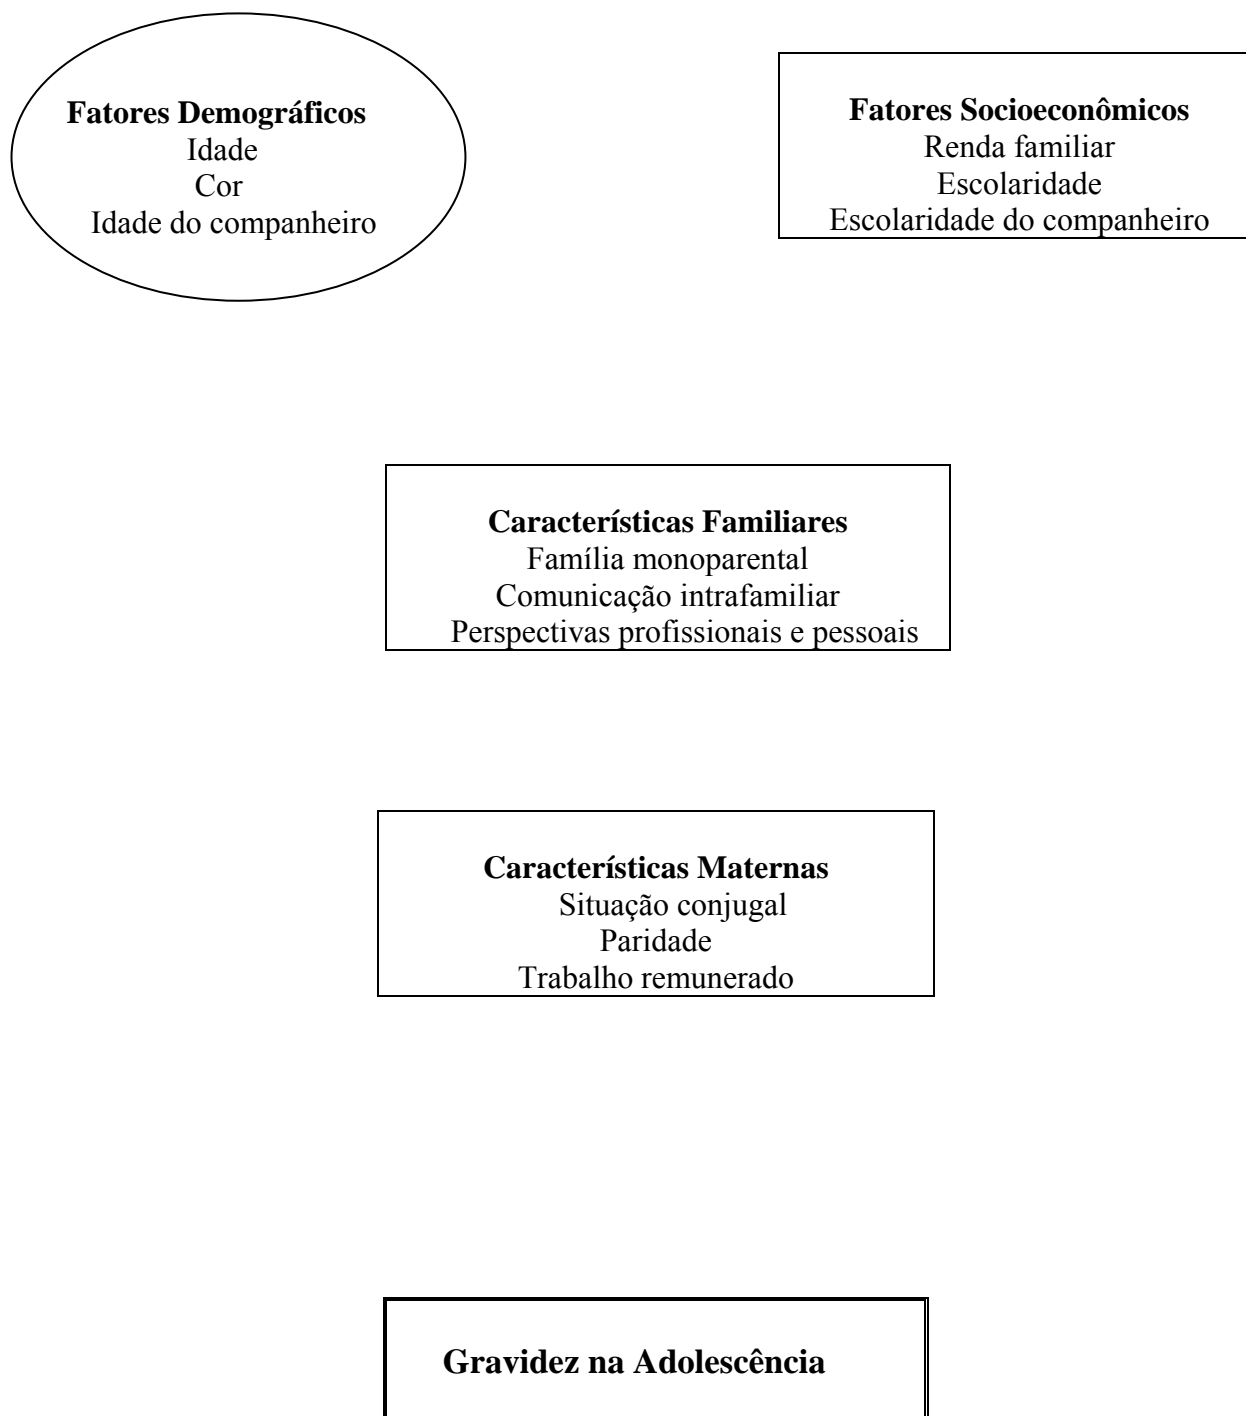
Fatores Demográficos
Idade
Cor
Idade do companheiro

Fatores Socioeconômicos
Renda familiar
Escolaridade
Escolaridade do companheiro

Características Familiares
Família monoparental
Comunicação intrafamiliar
Perspectivas profissionais e pessoais

Características Maternas
Situação conjugal
Paridade
Trabalho remunerado

Gravidez na Adolescência